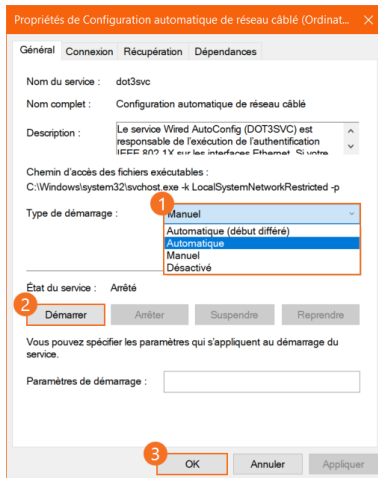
Propriétés de Configuration automatique de réseau câblé (Ordinat... ✕

Général | Connexion | Récupération | Dépendances

Nom du service : dot3svc

Nom complet : Configuration automatique de réseau câblé

Description : Le service Wired AutoConfig (DOT3SVC) est responsable de l'exécution de l'authentification IEEE 802.1X sur les interfaces Ethernet. Si votre

Chemin d'accès des fichiers exécutables :
C:\Windows\system32\svchost.exe -k LocalSystemNetworkRestricted -p

Type de démarrage : 1 Manuel

Automatique (début différé)
Automatique
Manuel
Désactivé

État du service : Arrêté

2 Démarrer | Arrêter | Suspendre | Reprendre

Vous pouvez spécifier les paramètres qui s'appliquent au démarrage du service.

Paramètres de démarrage :

3 OK | Annuler | Appliquer